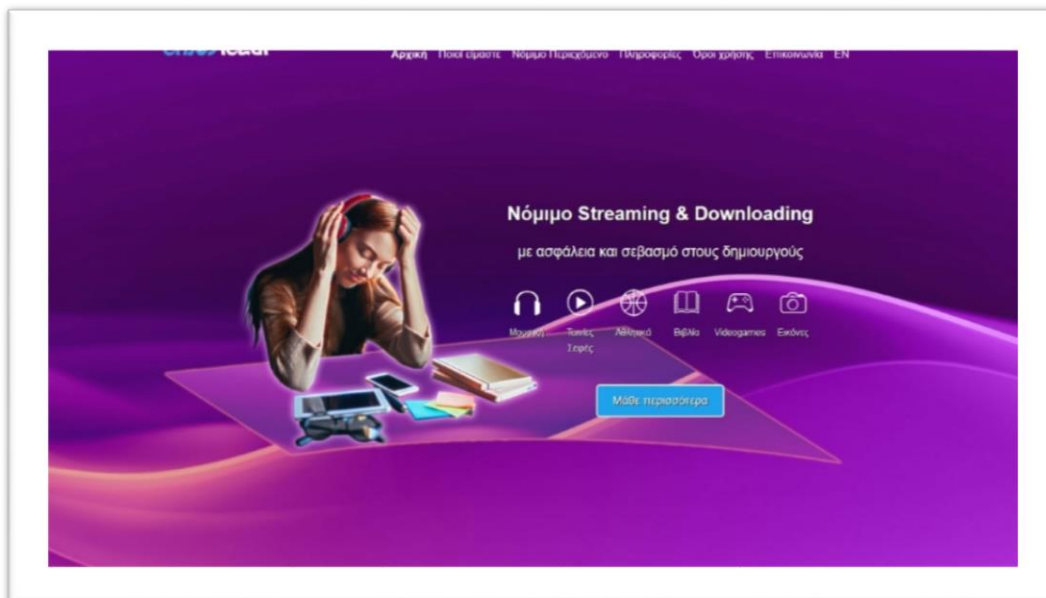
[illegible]

Αρχική Ποιοί είμαστε Νόμιμο Περιεχόμενο Πληροφορίες Όροι χρήσης Επικοινωνία EN

Νόμιμο Streaming & Downloading

με ασφάλεια και σεβασμό στους δημιουργούς

Μουσική Ταινίες Σειρές Αθλητικά Βιβλία Videogames Εικόνες

Μάθε περισσότερα